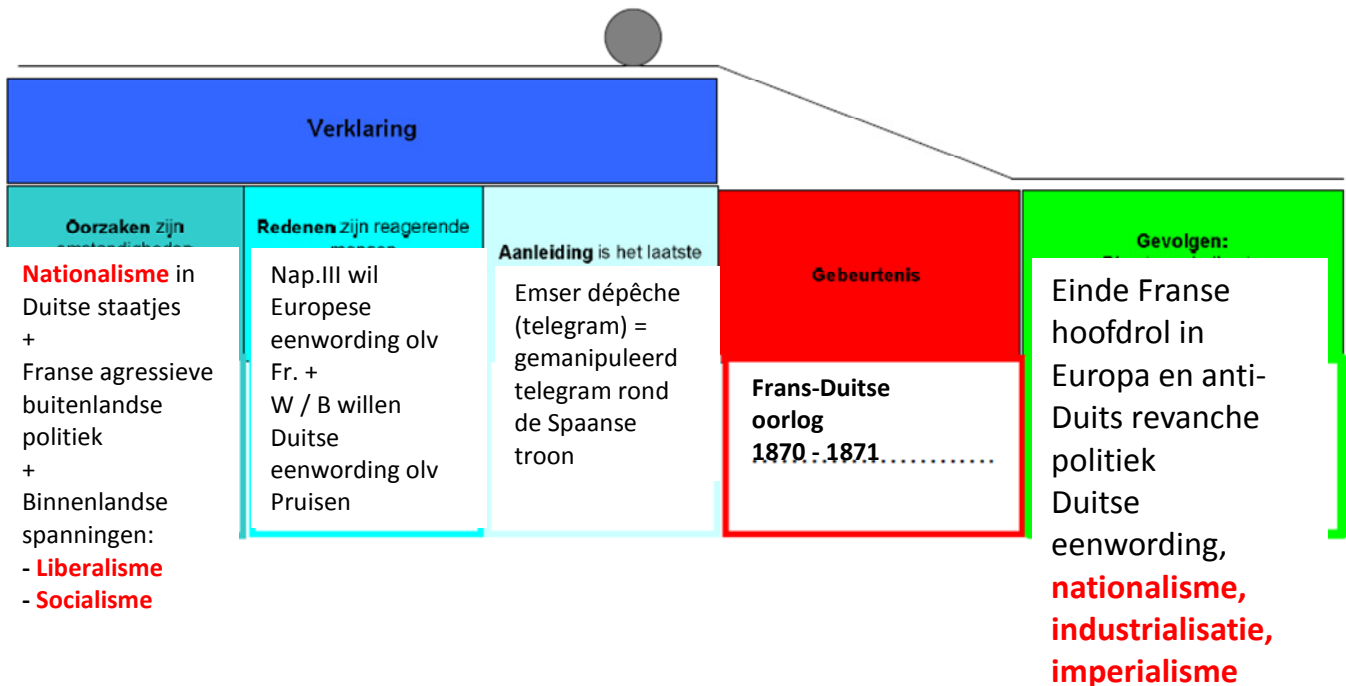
Verklaring

Oorzaken zijn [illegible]

Redenen zijn reagerende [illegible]

Aanleiding is het laatste

Gebeurtenis

Gevolgen: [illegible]

Nationalisme in Duitse staatjes
+
Franse agressieve buitenlandse politiek
+
Binnenlandse spanningen:
- Liberalisme
- Socialisme

Nap.III wil Europese eenwording olv Fr. +
W / B willen Duitse eenwording olv Pruisen

Emser dépêche (telegram) = gemanipuleerd telegram rond de Spaanse troon

Frans-Duitse oorlog
1870 - 1871

Einde Franse hoofdrol in Europa en anti-Duits revanche politiek
Duitse eenwording, nationalisme, industrialisatie, imperialisme